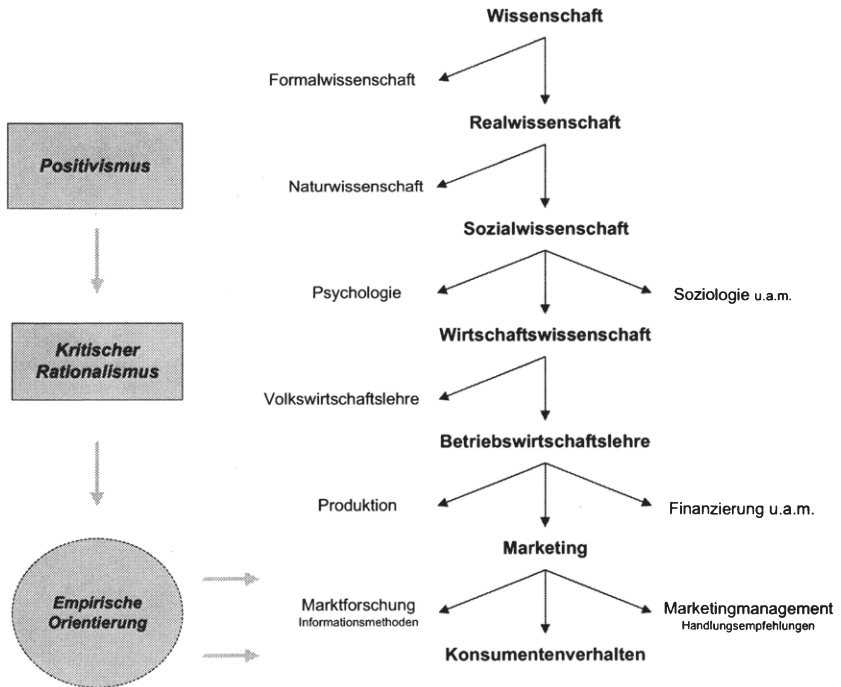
Wissenschaft

Formalwissenschaft

Realwissenschaft

Positivismus

Naturwissenschaft

Sozialwissenschaft

Psychologie

Soziologie u.a.m.

Kritischer Rationalismus

Wirtschaftswissenschaft

Volkswirtschaftslehre

Betriebswirtschaftslehre

Produktion

Finanzierung u.a.m.

Marketing

Empirische Orientierung

Marktforschung
Informationsmethoden

Marketingmanagement
Handlungsempfehlungen

Konsumentenverhalten